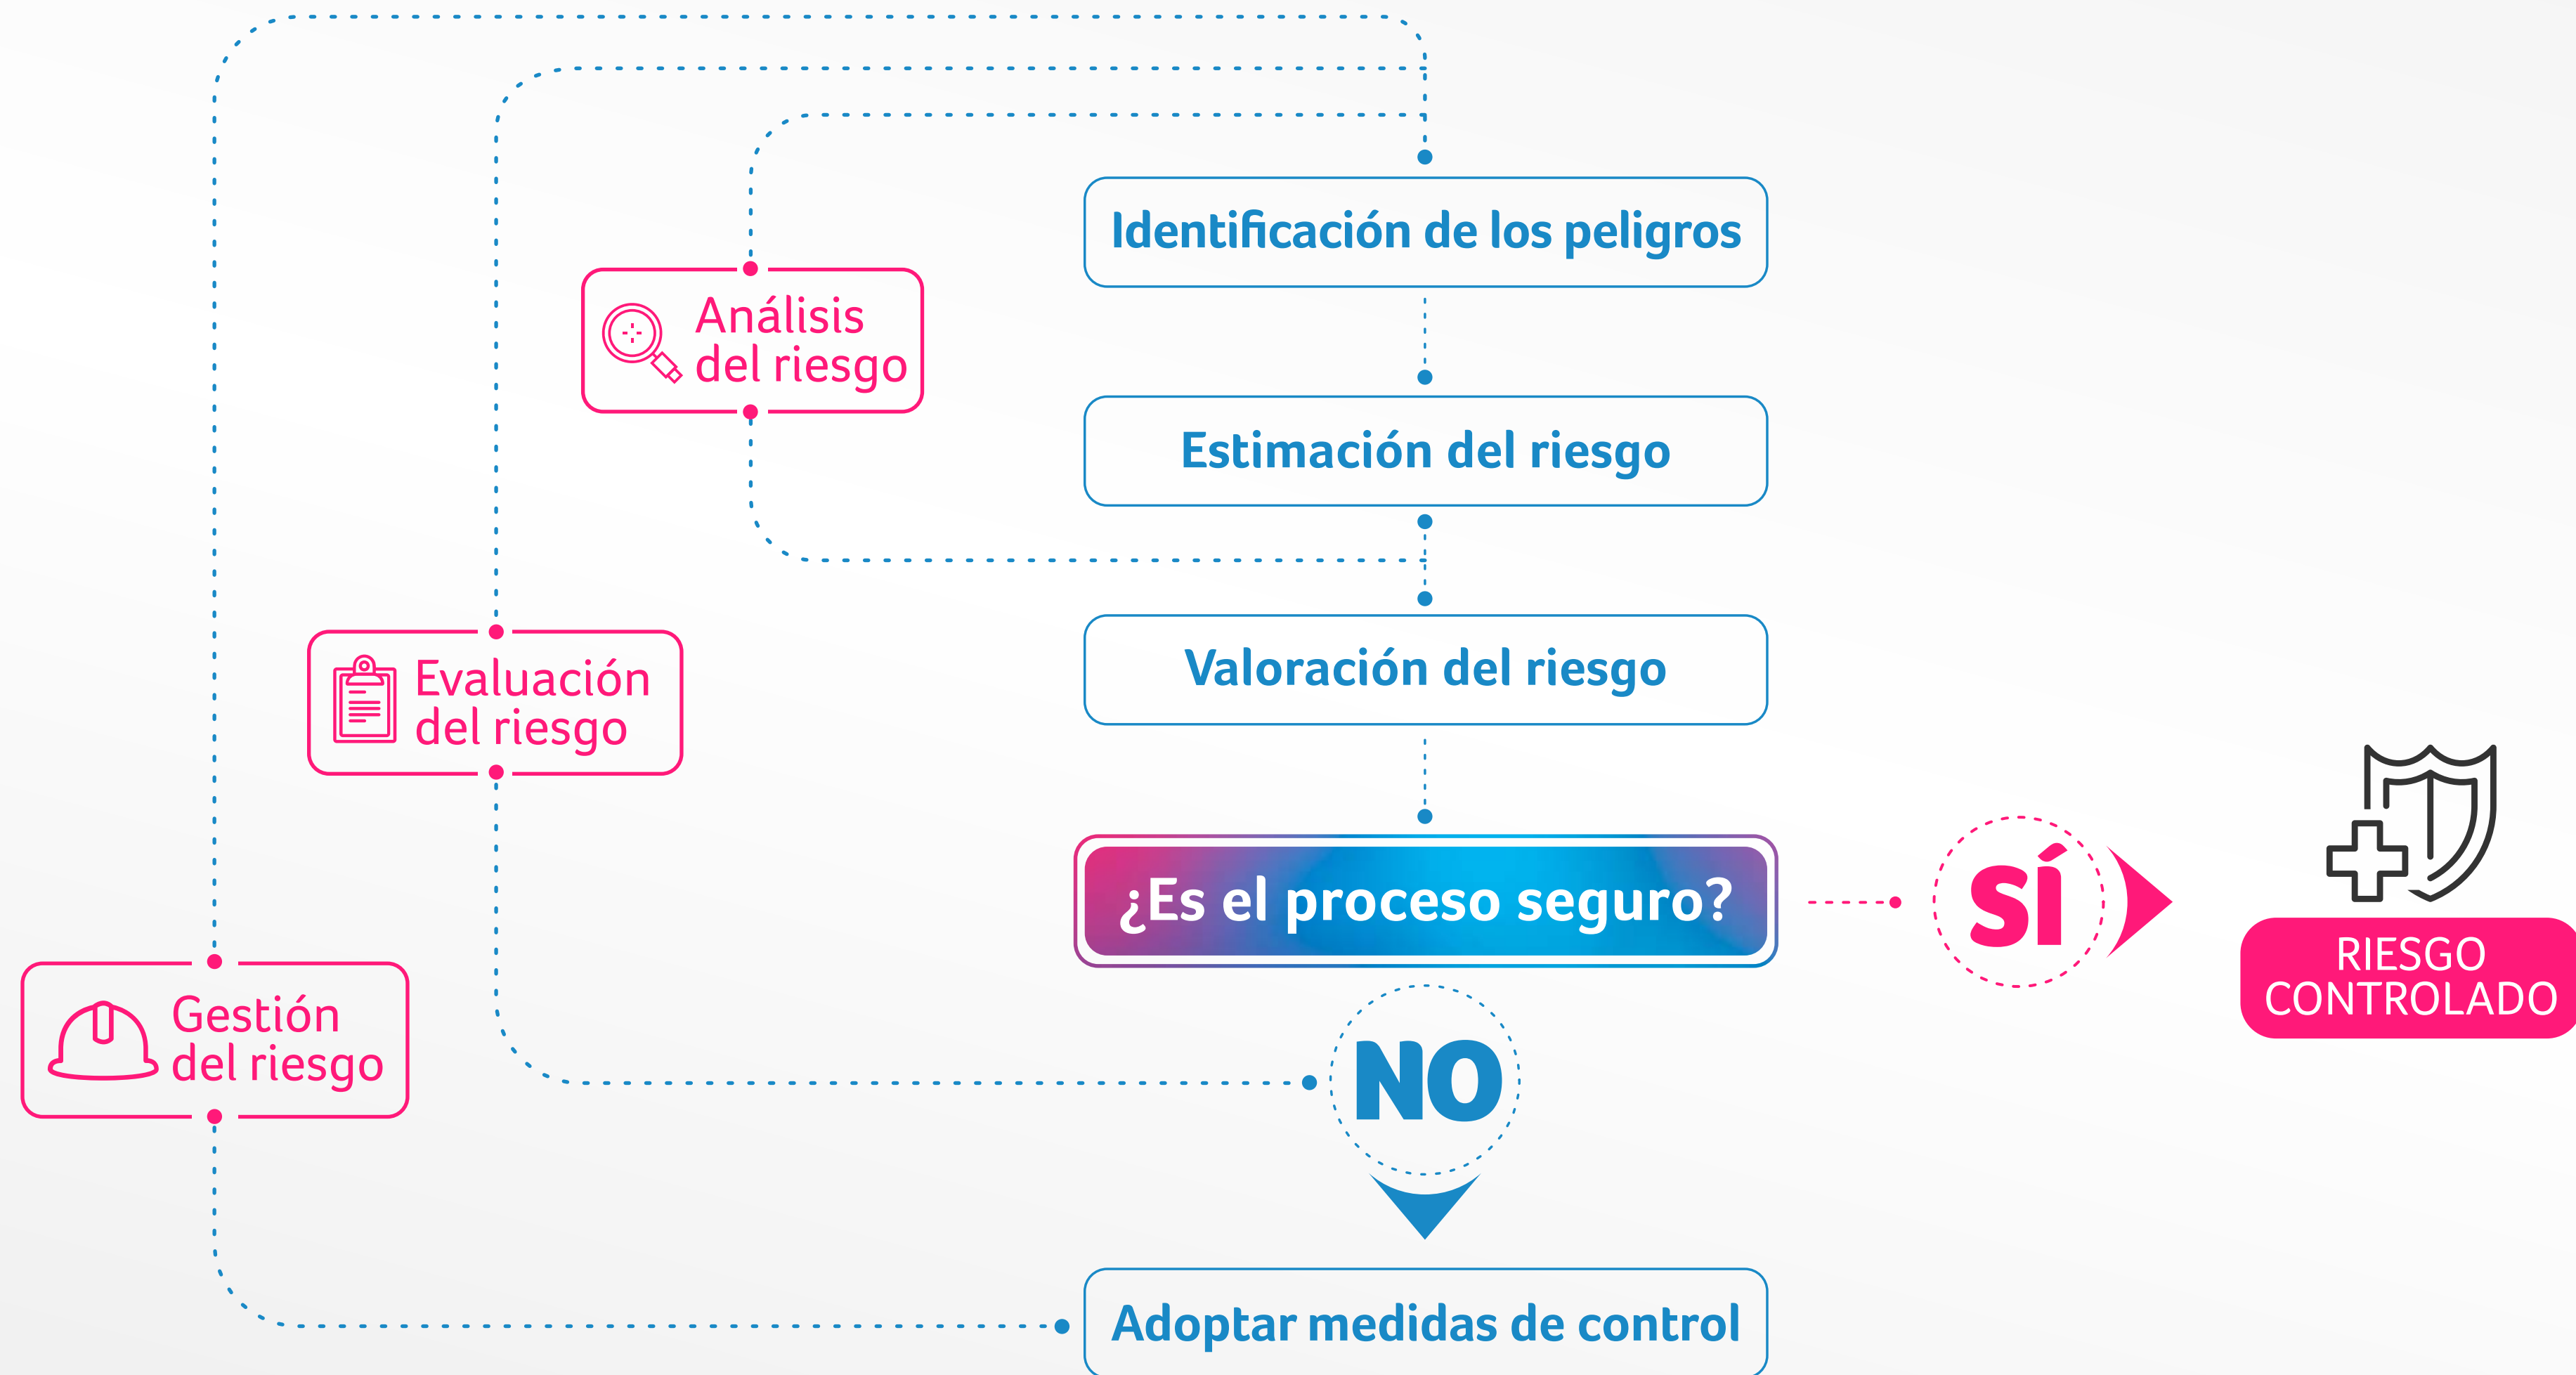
Identificación de los peligros

Análisis del riesgo

Estimación del riesgo

Evaluación del riesgo

Valoración del riesgo

¿Es el proceso seguro?

SÍ

RIESGO CONTROLADO

Gestión del riesgo

NO

Adoptar medidas de control